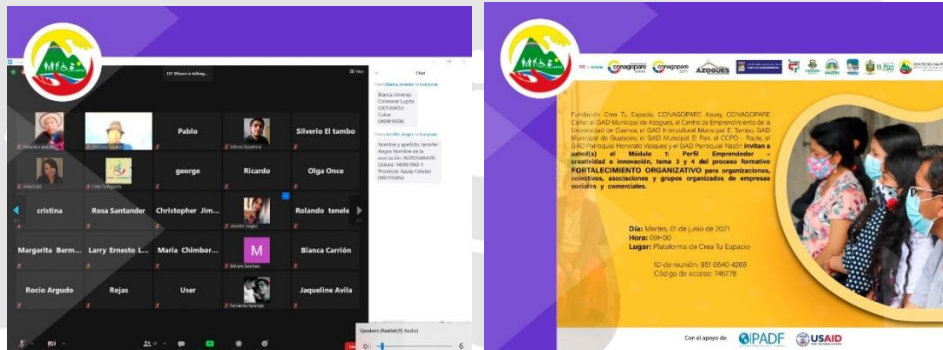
Pablo
Silverio El tambo
george
Ricardo
Olga Once
cristina
Rosa Santander
Christopher Jim...
Rolando tenele
Margarita Berm...
Larry Ernesto L...
Maria Chimbor...
M
Bianca Carrión
Rocio Argudo
Rojas
User
Jaqueline Avila
Chat
Blanca Jimenez
Comercio Lupita
Cañar
Nombre y apellido: Jennifer
Rojas
Speakers (Realtek(R) Audio)

CONAGOPARE
CONAGOPARE
AZOGUES

Fundación Crea Tu Espacio, CONAGOPARE Azuay, CONAGOPARE Cañar, el GAD Municipal de Azogues, el Centro de Emprendimiento de la Universidad de Cuenca, el GAD Intercultural Municipal El Tambo, GAD Municipal de Guachapala, el GAD Municipal El Pan, el CCPD - Paute, el GAD Parroquial Honorato Vasquez y el GAD Parroquial Nazón invitan a usted(s) al Módulo 1: Perfil Emprendedor - creatividad e innovación, tema 3 y 4 del proceso formativo FORTALECIMIENTO ORGANIZATIVO para organizaciones, colectivos, asociaciones y grupos organizados de empresas sociales y comerciales.

Día: Martes, 01 de junio de 2021
Hora: 09h00
Lugar: Plataforma de Crea Tu Espacio

ID de reunión: 951 0640 4268
Código de acceso: 746778

Con el apoyo de: PADF USAID